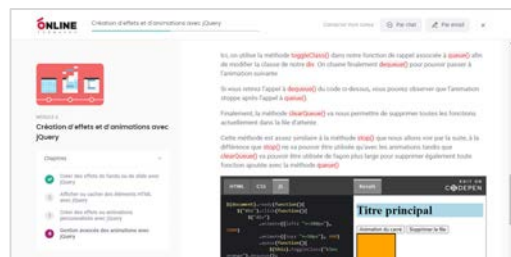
ONLINE

Création d'effets et d'animations avec jQuery

Par chat

Par email

MODULE 2

Création d'effets et d'animations avec jQuery

Chapitres

Créer des effets de fondu ou de slide avec jQuery

Afficher ou cacher des éléments HTML avec jQuery

Créer des effets ou animations personnalisés avec jQuery

Gestion avancée des animations avec jQuery

Ici, on utilise la méthode toggleClass() dans notre fonction de rappel associée à queue() afin de modifier la classe de notre div. On chaine finalement dequeue() pour pouvoir passer à l'animation suivante.

Si vous retirez l'appel à dequeue() du code ci-dessus, vous pouvez observer que l'animation stoppe après l'appel à queue().

Finalement, la méthode clearQueue() va nous permettre de supprimer toutes les fonctions actuellement dans la file d'attente.

Cette méthode est assez similaire à la méthode stop() que nous allons voir par la suite, à la différence que stop() ne va pouvoir être utilisée qu'avec les animations tandis que clearQueue() va pouvoir être utilisée de façon plus large pour supprimer également toute fonction ajoutée avec la méthode queue().

HTML

CSS

JS

Result

EDIT ON CODEPEN

Titre principal

Animation du carré

Supprimer la file

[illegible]